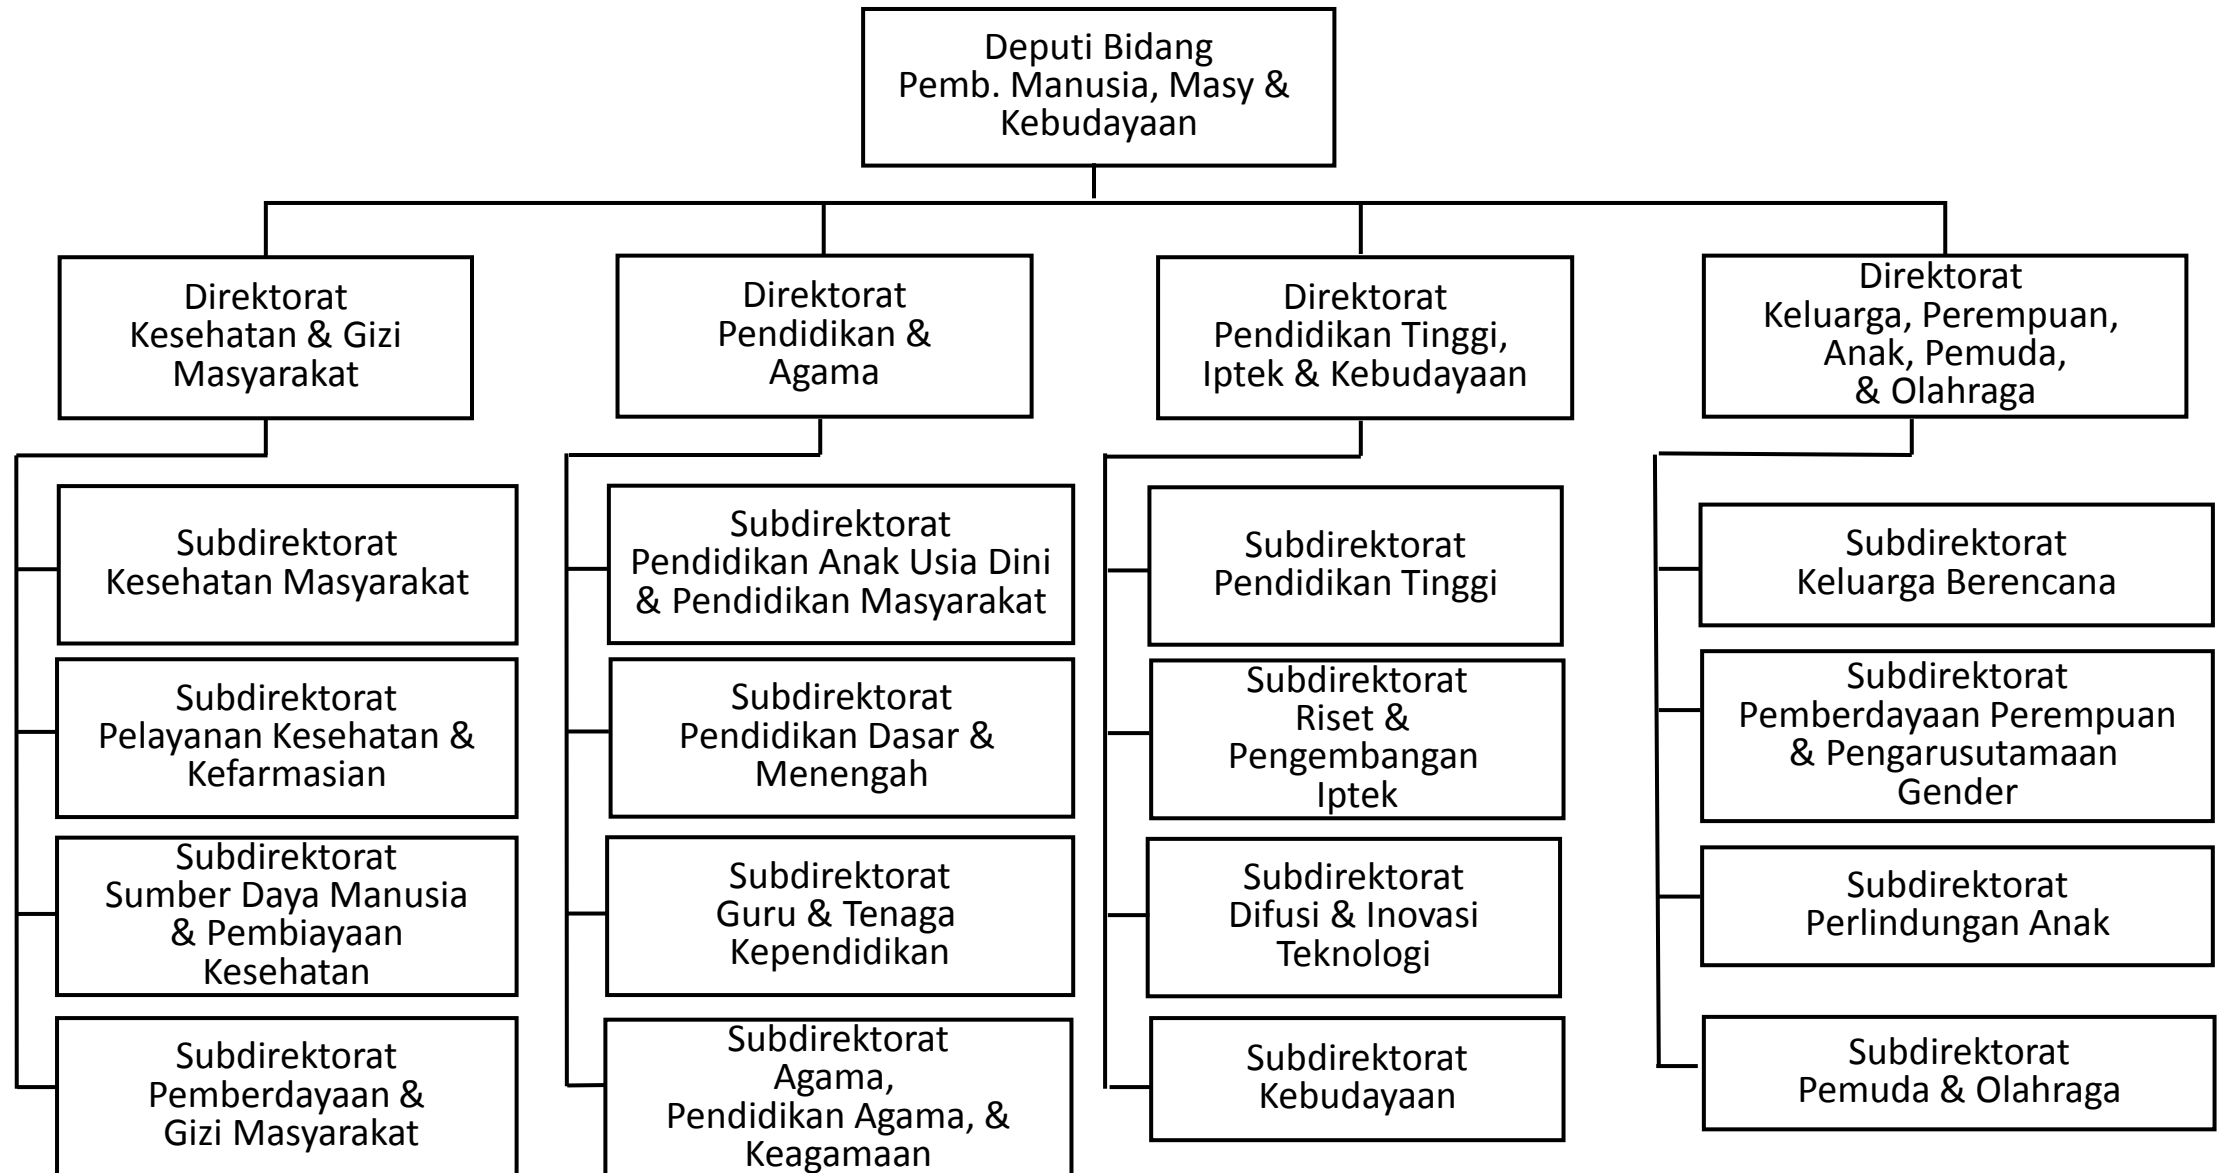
Deputi Bidang
Pemb. Manusia, Masy & Kebudayaan

Direktorat
Kesehatan & Gizi Masyarakat

Subdirektorat
Kesehatan Masyarakat

Subdirektorat
Pelayanan Kesehatan & Kefarmasian

Subdirektorat
Sumber Daya Manusia & Pembiayaan Kesehatan

Subdirektorat
Pemberdayaan & Gizi Masyarakat

Direktorat
Pendidikan & Agama

Subdirektorat
Pendidikan Anak Usia Dini & Pendidikan Masyarakat

Subdirektorat
Pendidikan Dasar & Menengah

Subdirektorat
Guru & Tenaga Kependidikan

Subdirektorat
Agama, Pendidikan Agama, & Keagamaan

Direktorat
Pendidikan Tinggi, Iptek & Kebudayaan

Subdirektorat
Pendidikan Tinggi

Subdirektorat
Riset & Pengembangan Iptek

Subdirektorat
Difusi & Inovasi Teknologi

Subdirektorat
Kebudayaan

Direktorat
Keluarga, Perempuan, Anak, Pemuda, & Olahraga

Subdirektorat
Keluarga Berencana

Subdirektorat
Pemberdayaan Perempuan & Pengarusutamaan Gender

Subdirektorat
Perlindungan Anak

Subdirektorat
Pemuda & Olahraga